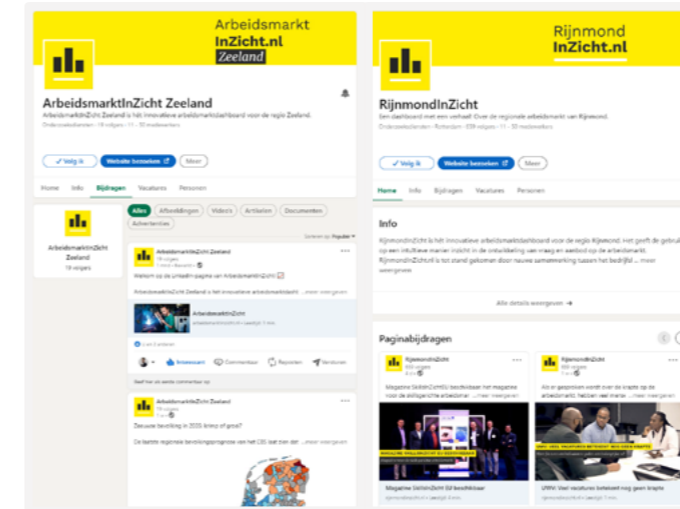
Arbeidsmarkt InZicht.nl Zeeland

ArbeidsmarktInZicht Zeeland

ArbeidsmarktInZicht Zeeland is hét innovatieve arbeidsmarktdashboard voor de regio Zeeland.

Onderzoeksdiensten · 19 volgers · 11 - 50 medewerkers

✓ Volgt u | Website bezoeken | Meer

Home | Info | Bijdragen | Vacatures | Personen

ArbeidsmarktInZicht Zeeland
19 volgers

Alles | Afbeeldingen | Video's | Artikelen | Documenten | Advertenties

Sorteren op: Populair

ArbeidsmarktInZicht Zeeland
19 volgers
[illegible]

Welkom op de LinkedIn-pagina van ArbeidsmarktInZicht!

ArbeidsmarktInZicht Zeeland is hét innovatieve arbeidsmarktdashboard ...meer weergeven

ArbeidsmarktInZicht
arbeidsmarktinzicht.nl · Leestijd: 1 min

Lisa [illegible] en 2 anderen

Interessant | Commentaar | Reposten | Verzenden

Geef het als eerste commentaar op

ArbeidsmarktInZicht Zeeland
19 volgers
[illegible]

Dalende bevolking in 2035 krimp of groei?

De laatste regionale bevolkingsprognose van het CBS laat zien dat ...meer weergeven

Rijnmond InZicht.nl

RijnmondInZicht

Een dashboard met een verhaal! Over de regionale arbeidsmarkt van Rijnmond.

Onderzoeksdiensten · Rotterdam · 839 volgers · 11 - 50 medewerkers

✓ Volgt u | Website bezoeken | Meer

Home | Info | Bijdragen | Vacatures | Personen

Info

RijnmondInZicht is hét innovatieve arbeidsmarktdashboard voor de regio Rijnmond. Het geeft de gebrui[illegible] op een intuïtieve manier inzicht in de ontwikkeling van vraag en aanbod op de arbeidsmarkt. RijnmondInZicht.nl is tot stand gekomen door nauwe samenwerking tussen het bedrijfsl ...meer weergeven

Alle details weergeven →

Paginabijdragen

RijnmondInZicht
839 volgers
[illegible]

Magazine SkillsInZichtNL beschikbaar Het magazine voor de skillsgerichte arbeidsmar ...meer weergeven

Magazine SkillsInZichtNL beschikbaar
rijnmondinzicht.nl · Leestijd: 1 min

RijnmondInZicht
839 volgers
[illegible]

Als er gesproken wordt over de krapte op de arbeidsmarkt, hebben veel mensen ...meer weergeven

UWV: Veel vacatures betekent nog geen krapte
rijnmondinzicht.nl · Leestijd: 1 min